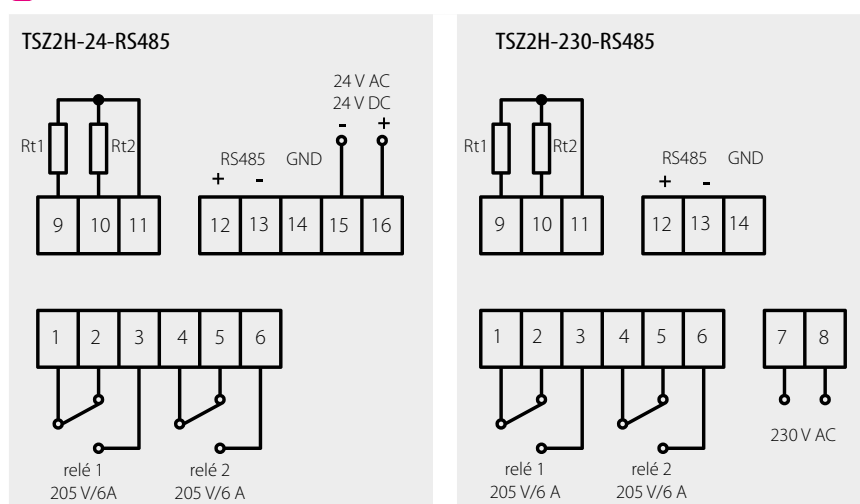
TSZ2H-24-RS485

Rt1 Rt2

RS485 GND

24 V AC
24 V DC

+ -

- +

9 10 11

12 13 14 15 16

1 2 3 4 5 6

relé 1
205 V/6A

relé 2
205 V/6 A

TSZ2H-230-RS485

Rt1 Rt2

RS485 GND

+ -

9 10 11

12 13 14

1 2 3 4 5 6

7 8

230 V AC

relé 1
205 V/6 A

relé 2
205 V/6 A